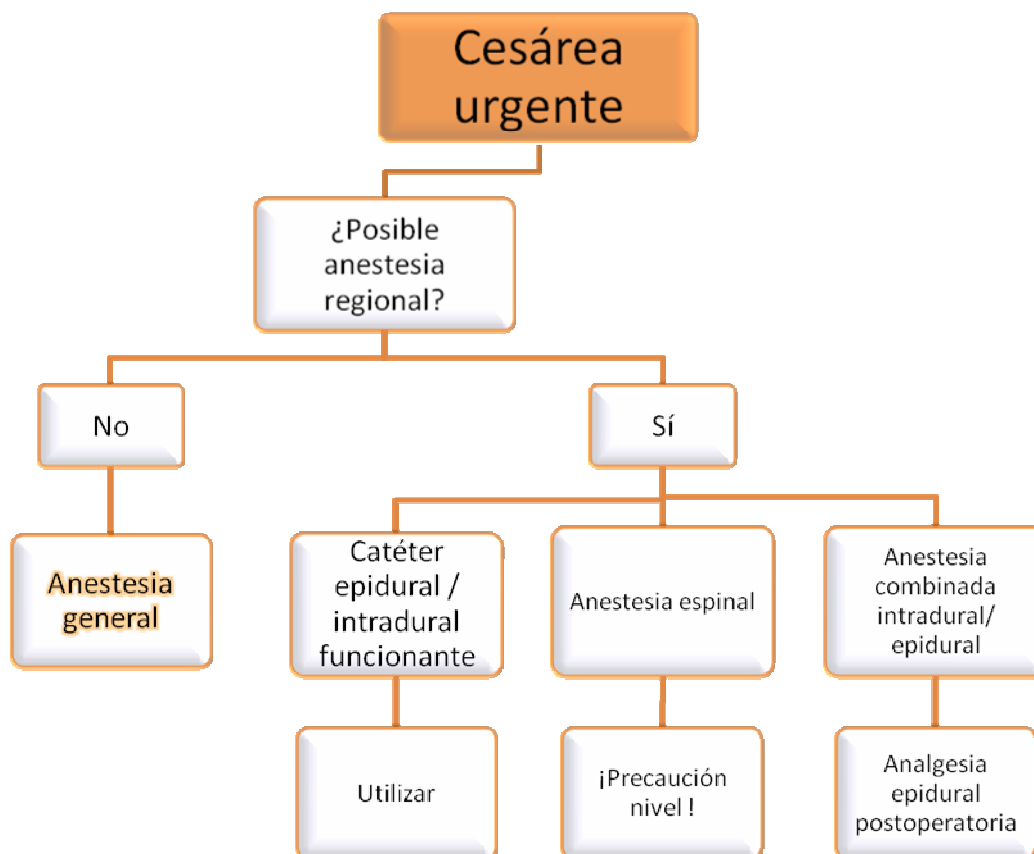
Cesárea urgente

¿Posible anestesia regional?

No

Sí

Anestesia general

Catéter epidural / intradural funcionante

Anestesia espinal

Anestesia combinada intradural/ epidural

Utilizar

¡Precaución nivel !

Analgesia epidural postoperatoria